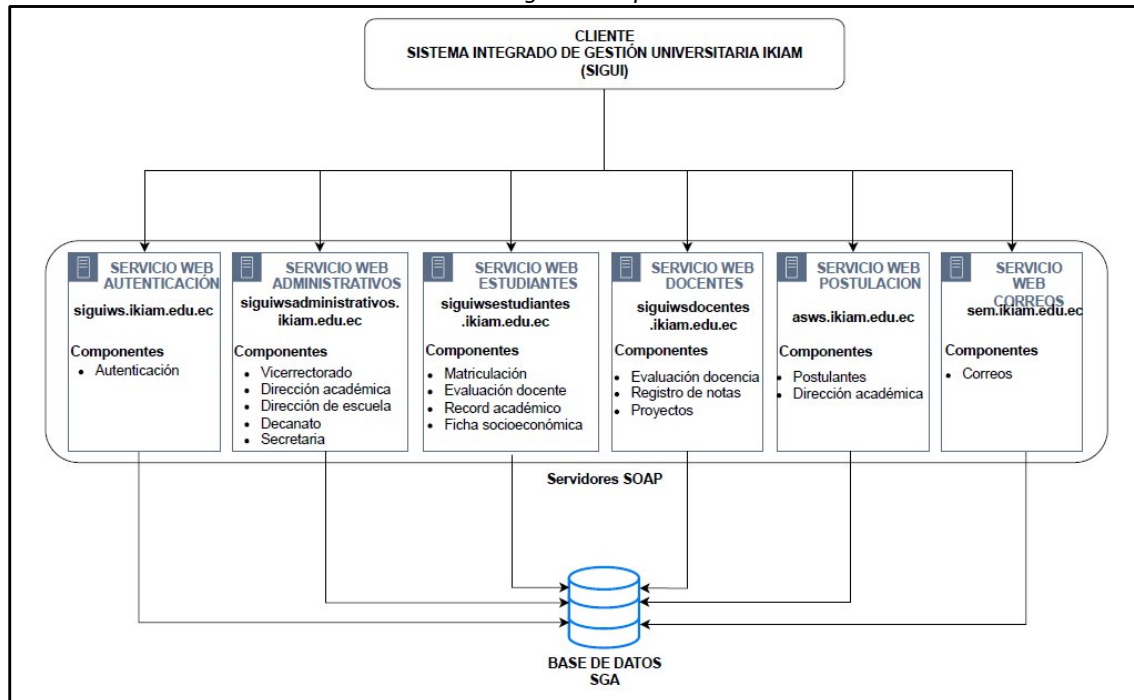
CLIENTE
SISTEMA INTEGRADO DE GESTIÓN UNIVERSITARIA IKIAM
(SIGUI)

SERVICIO WEB AUTENTICACIÓN
siguiws.ikiam.edu.ec
Componentes
• Autenticación

SERVICIO WEB ADMINISTRATIVOS
siguiwsadministrativos.ikiam.edu.ec
Componentes
• Vicerrectorado
• Dirección académica
• Dirección de escuela
• Decanato
• Secretaria

SERVICIO WEB ESTUDIANTES
siguiwsestudiantes.ikiam.edu.ec
Componentes
• Matriculación
• Evaluación docente
• Record académico
• Ficha socioeconómica

SERVICIO WEB DOCENTES
siguiwsdocentes.ikiam.edu.ec
Componentes
• Evaluación docencia
• Registro de notas
• Proyectos

SERVICIO WEB POSTULACION
asws.ikiam.edu.ec
Componentes
• Postulantes
• Dirección académica

SERVICIO WEB CORREOS
sem.ikiam.edu.ec
Componentes
• Correos

Servidores SOAP

BASE DE DATOS
SGA